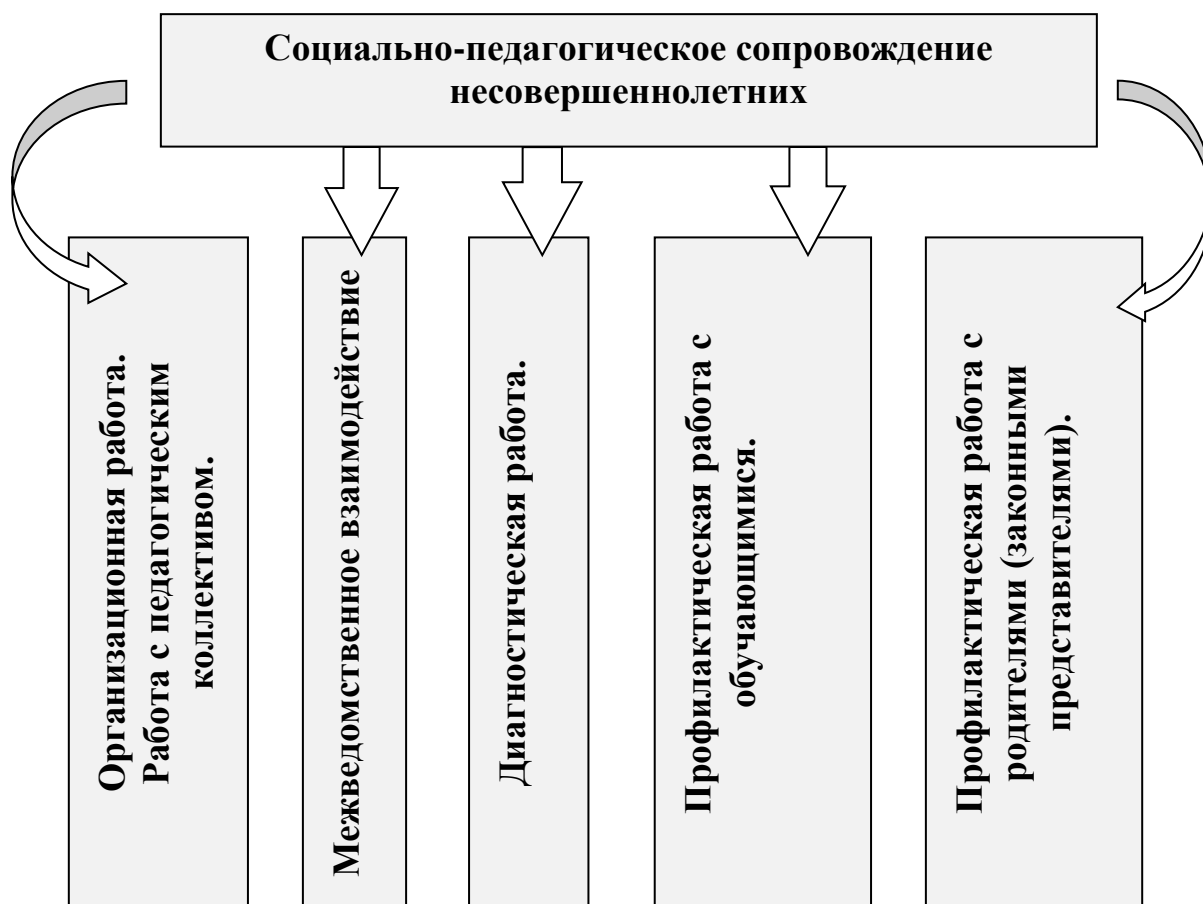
Социально-педагогическое сопровождение несовершеннолетних

Организационная работа. Работа с педагогическим коллективом.

Межведомственное взаимодействие

Диагностическая работа.

Профилактическая работа с обучающимися.

Профилактическая работа с родителями (законными представителями).